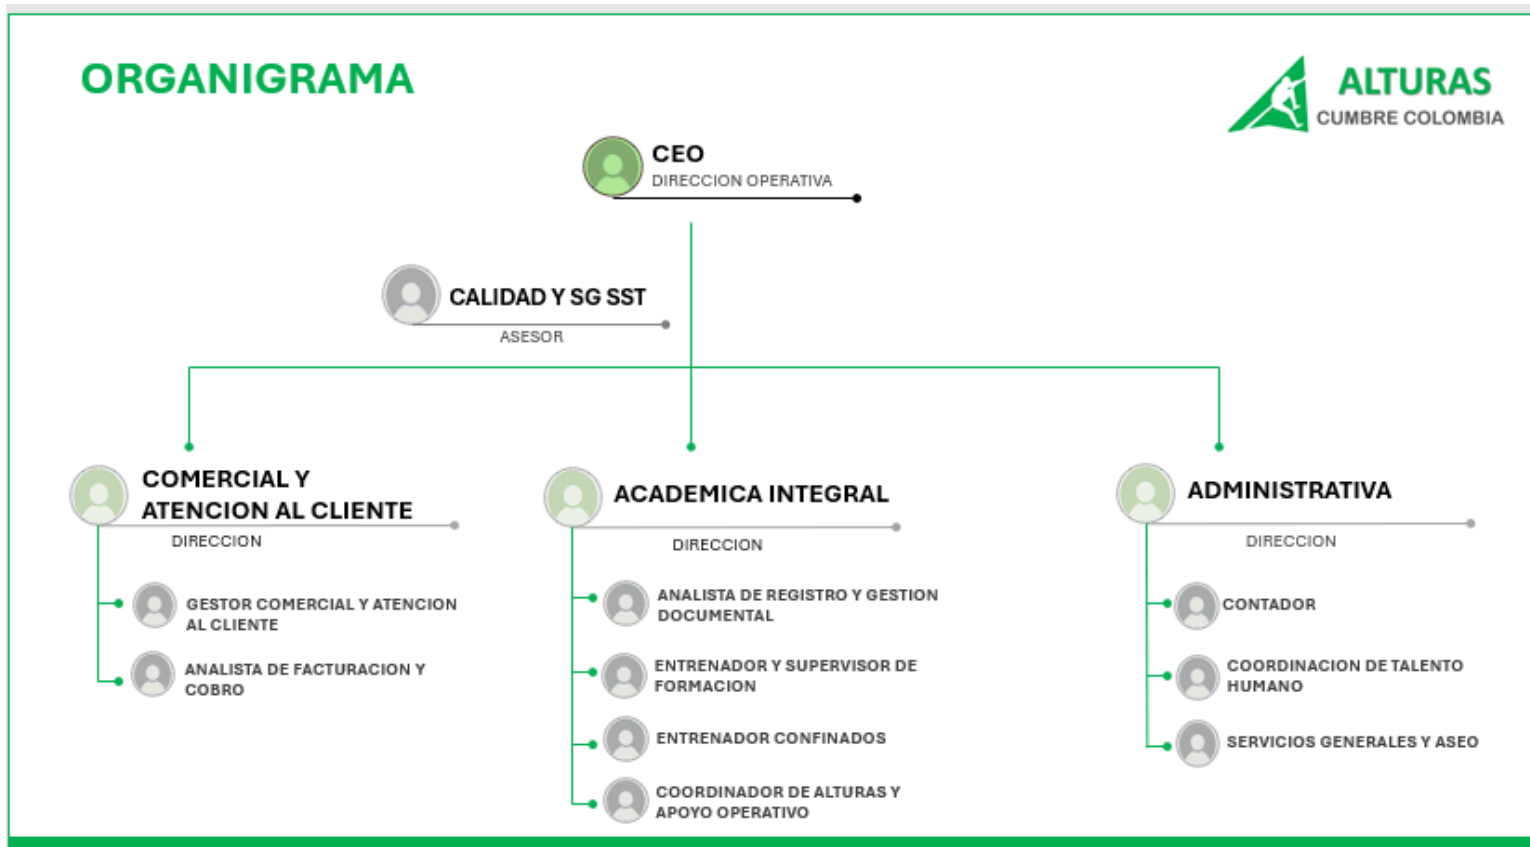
ORGANIGRAMA

ALTURAS
CUMBRE COLOMBIA

CEO
DIRECCION OPERATIVA

CALIDAD Y SG SST
ASESOR

COMERCIAL Y ATENCION AL CLIENTE
DIRECCION

GESTOR COMERCIAL Y ATENCION AL CLIENTE

ANALISTA DE FACTURACION Y COBRO

ACADEMICA INTEGRAL
DIRECCION

ANALISTA DE REGISTRO Y GESTION DOCUMENTAL

ENTRENADOR Y SUPERVISOR DE FORMACION

ENTRENADOR CONFINADOS

COORDINADOR DE ALTURAS Y APOYO OPERATIVO

ADMINISTRATIVA
DIRECCION

CONTADOR

COORDINACION DE TALENTO HUMANO

SERVICIOS GENERALES Y ASEO